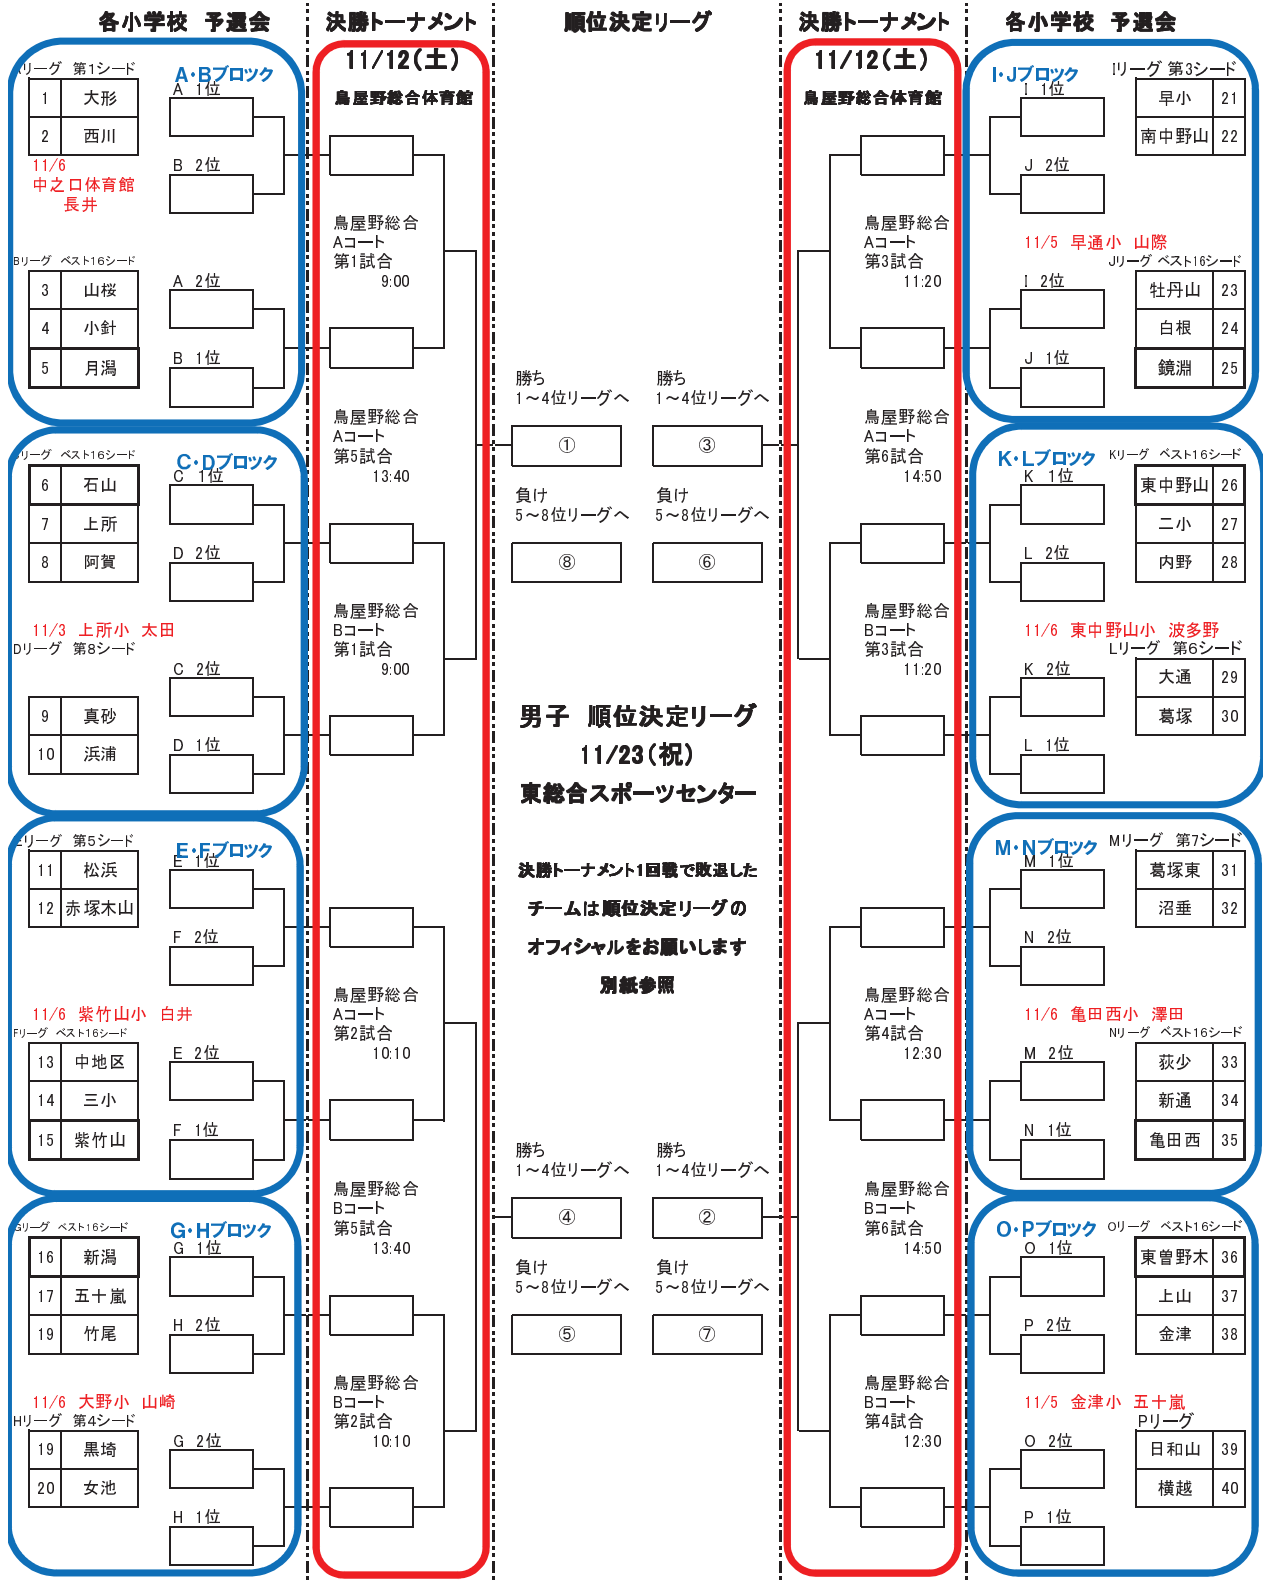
各小学校　予選会

Aリーグ　第1シード
A・Bブロック

| 1 | 大形 |
|---|---|
| 2 | 西川 |

A　1位
B　2位

11/6
中之口体育館
長井

Bリーグ　ベスト16シード

| 3 | 山桜 |
|---|---|
| 4 | 小針 |
| 5 | 月潟 |

A　2位
B　1位

Cリーグ　ベスト16シード
C・Dブロック

| 6 | 石山 |
|---|---|
| 7 | 上所 |
| 8 | 阿賀 |

C　1位
D　2位

11/3　上所小　太田
Dリーグ　第8シード

| 9 | 真砂 |
|---|---|
| 10 | 浜浦 |

C　2位
D　1位

Eリーグ　第5シード
E・Fブロック

| 11 | 松浜 |
|---|---|
| 12 | 赤塚木山 |

E　1位
F　2位

11/6　紫竹山小　白井
Fリーグ　ベスト16シード

| 13 | 中地区 |
|---|---|
| 14 | 三小 |
| 15 | 紫竹山 |

E　2位
F　1位

Gリーグ　ベスト16シード
G・Hブロック

| 16 | 新潟 |
|---|---|
| 17 | 五十嵐 |
| 19 | 竹尾 |

G　1位
H　2位

11/6　大野小　山崎
Hリーグ　第4シード

| 19 | 黒埼 |
|---|---|
| 20 | 女池 |

G　2位
H　1位

決勝トーナメント
11/12(土)
鳥屋野総合体育館

鳥屋野総合
Aコート
第1試合
9:00

鳥屋野総合
Aコート
第5試合
13:40

鳥屋野総合
Bコート
第1試合
9:00

鳥屋野総合
Aコート
第2試合
10:10

鳥屋野総合
Bコート
第5試合
13:40

鳥屋野総合
Bコート
第2試合
10:10

順位決定リーグ

勝ち
1～4位リーグへ
①
負け
5～8位リーグへ
⑧

勝ち
1～4位リーグへ
③
負け
5～8位リーグへ
⑥

男子　順位決定リーグ
11/23(祝)
東総合スポーツセンター

決勝トーナメント1回戦で敗退した
チームは順位決定リーグの
オフィシャルをお願いします
別紙参照

勝ち
1～4位リーグへ
④
負け
5～8位リーグへ
⑤

勝ち
1～4位リーグへ
②
負け
5～8位リーグへ
⑦

決勝トーナメント
11/12(土)
鳥屋野総合体育館

鳥屋野総合
Aコート
第3試合
11:20

鳥屋野総合
Aコート
第6試合
14:50

鳥屋野総合
Bコート
第3試合
11:20

鳥屋野総合
Aコート
第4試合
12:30

鳥屋野総合
Bコート
第6試合
14:50

鳥屋野総合
Bコート
第4試合
12:30

各小学校　予選会

I・Jブロック
Iリーグ　第3シード
I　1位
J　2位

| 早小 | 21 |
|---|---|
| 南中野山 | 22 |

11/5　早通小　山際
Jリーグ　ベスト16シード
I　2位
J　1位

| 牡丹山 | 23 |
|---|---|
| 白根 | 24 |
| 鏡淵 | 25 |

K・Lブロック
Kリーグ　ベスト16シード
K　1位
L　2位

| 東中野山 | 26 |
|---|---|
| 二小 | 27 |
| 内野 | 28 |

11/6　東中野山小　波多野
Lリーグ　第6シード
K　2位
L　1位

| 大通 | 29 |
|---|---|
| 葛塚 | 30 |

M・Nブロック
Mリーグ　第7シード
M　1位
N　2位

| 葛塚東 | 31 |
|---|---|
| 沼垂 | 32 |

11/6　亀田西小　澤田
Nリーグ　ベスト16シード
M　2位
N　1位

| 荻少 | 33 |
|---|---|
| 新通 | 34 |
| 亀田西 | 35 |

O・Pブロック
Oリーグ　ベスト16シード
O　1位
P　2位

| 東曽野木 | 36 |
|---|---|
| 上山 | 37 |
| 金津 | 38 |

11/5　金津小　五十嵐
Pリーグ
O　2位
P　1位

| 日和山 | 39 |
|---|---|
| 横越 | 40 |